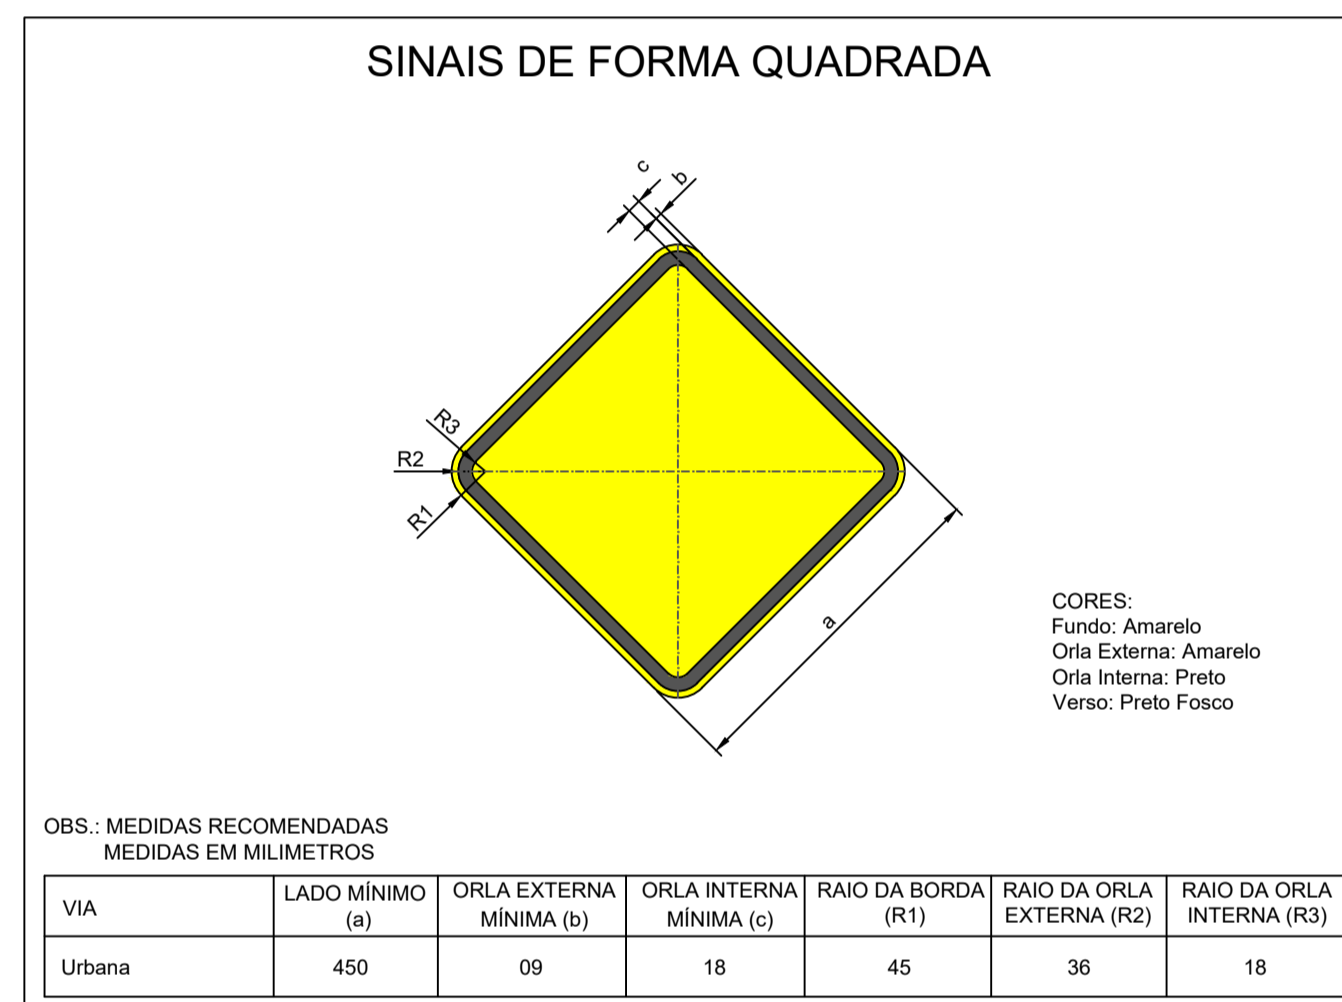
SINAIS DE FORMA QUADRADA

c
b
R3
R2
R1
a

CORES:
Fundo: Amarelo
Orla Externa: Amarelo
Orla Interna: Preto
Verso: Preto Fosco

OBS.: MEDIDAS RECOMENDADAS
MEDIDAS EM MILIMETROS

| VIA | LADO MÍNIMO (a) | ORLA EXTERNA MÍNIMA (b) | ORLA INTERNA MÍNIMA (c) | RAIO DA BORDA (R1) | RAIO DA ORLA EXTERNA (R2) | RAIO DA ORLA INTERNA (R3) |
|---|---|---|---|---|---|---|
| Urbana | 450 | 09 | 18 | 45 | 36 | 18 |